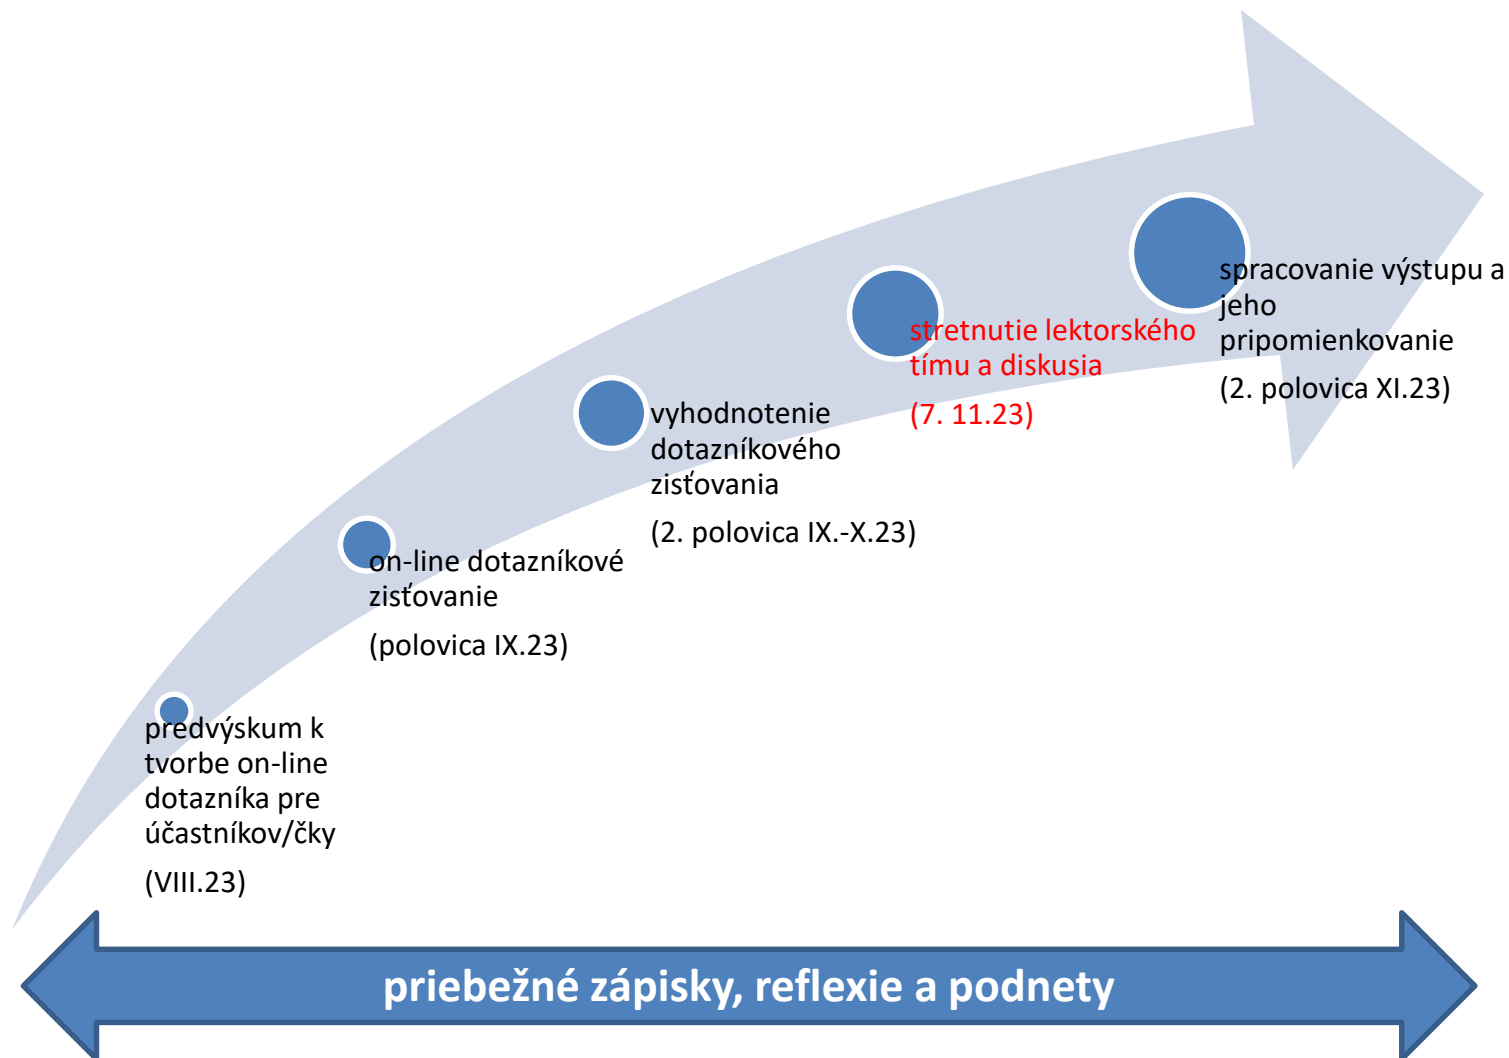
predvýskum k tvorbe on-line dotazníka pre účastníkov/čky

(VIII.23)

on-line dotazníkové zisťovanie

(polovica IX.23)

vyhodnotenie dotazníkového zisťovania

(2. polovica IX.-X.23)

stretnutie lektorského tímu a diskusia

(7. 11.23)

spracovanie výstupu a jeho pripomienkovanie

(2. polovica XI.23)

priebežné zápisky, reflexie a podnety